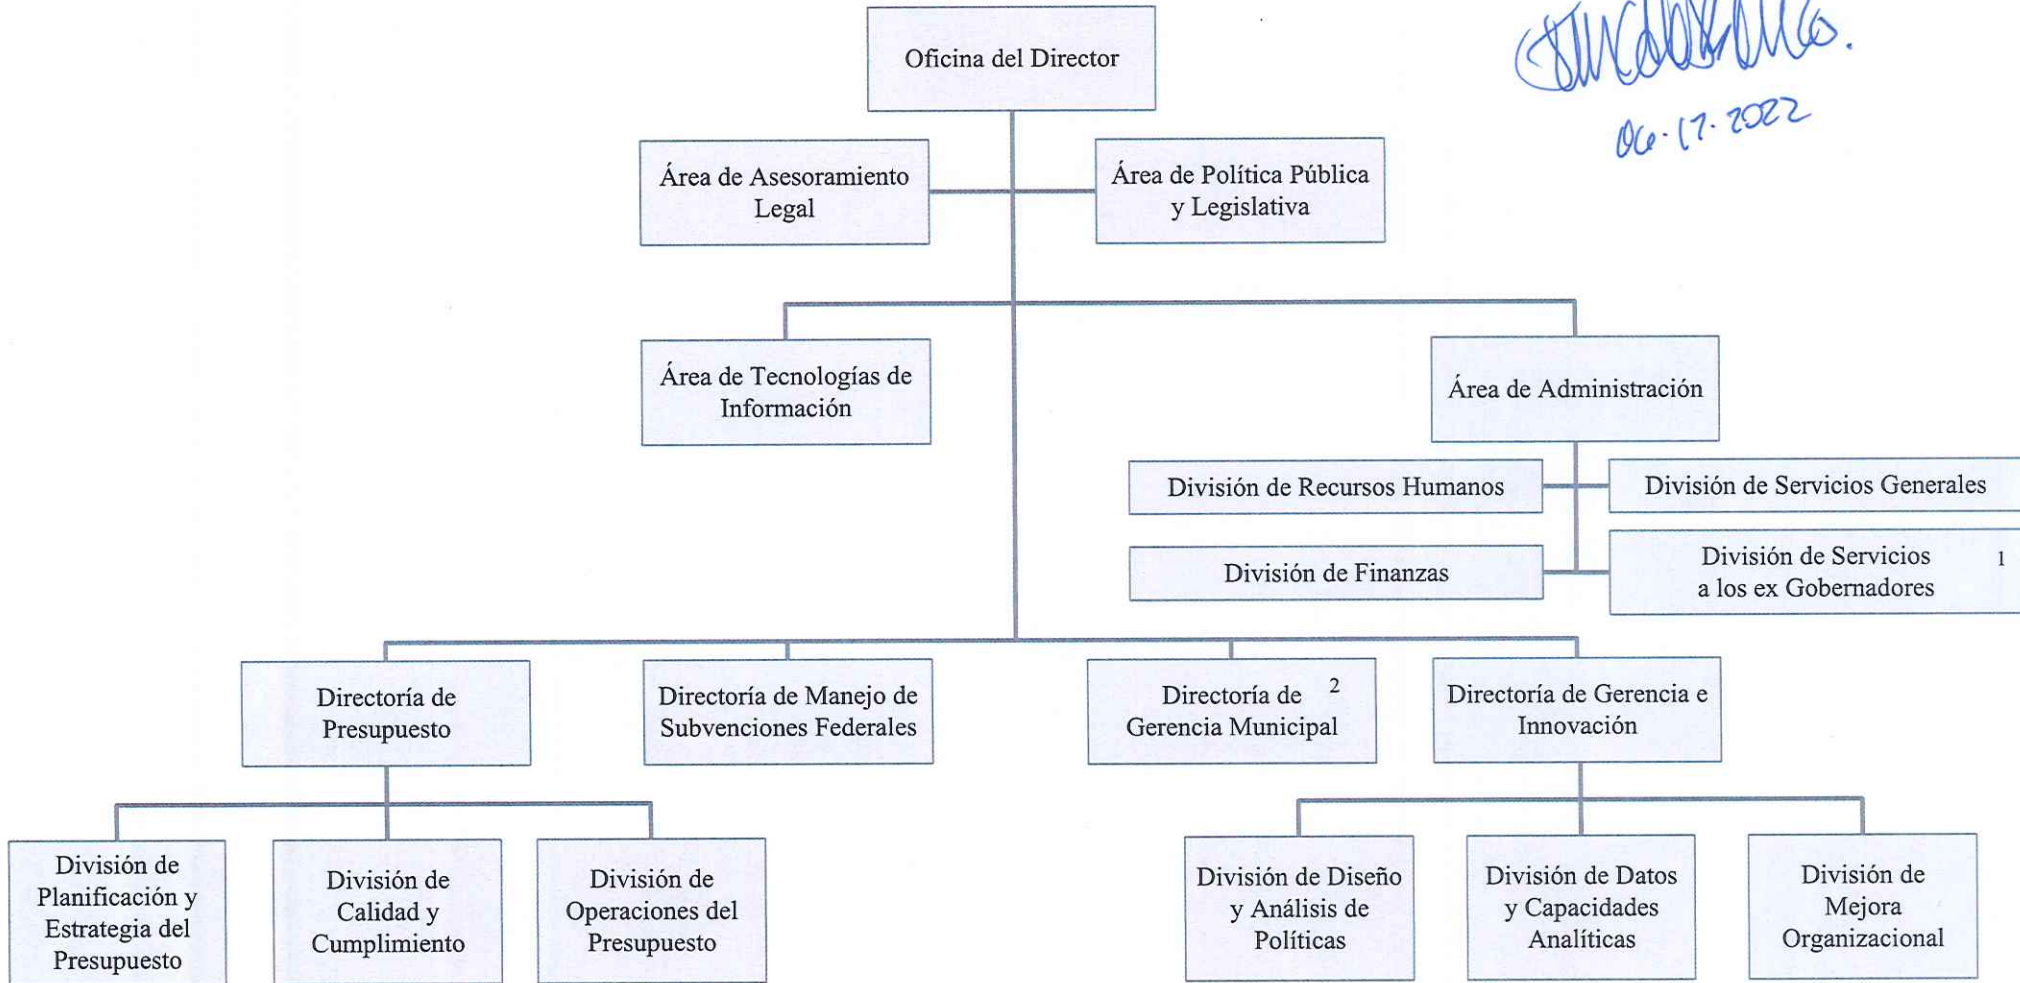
Oficina del Director

06 · 17 · 2022

Área de Asesoramiento Legal

Área de Política Pública y Legislativa

Área de Tecnologías de Información

Área de Administración

División de Recursos Humanos

División de Servicios Generales

División de Finanzas

División de Servicios a los ex Gobernadores 1

Directoría de Presupuesto

Directoría de Manejo de Subvenciones Federales

Directoría de Gerencia Municipal 2

Directoría de Gerencia e Innovación

División de Planificación y Estrategia del Presupuesto

División de Calidad y Cumplimiento

División de Operaciones del Presupuesto

División de Diseño y Análisis de Políticas

División de Datos y Capacidades Analíticas

División de Mejora Organizacional